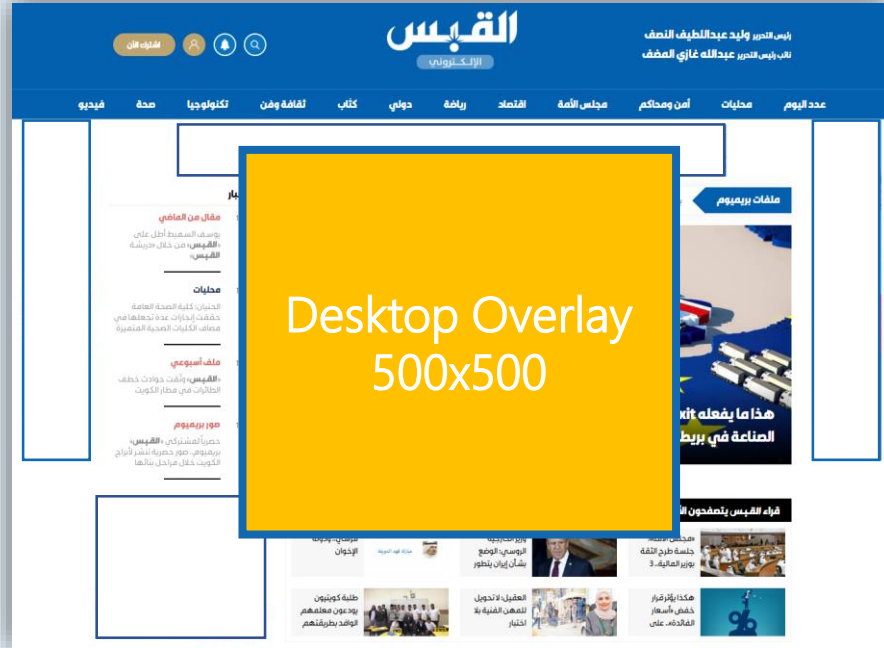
القبس
الإلكتروني

رئيس التحرير وليد عبداللطيف النصف
نائب رئيس التحرير عبدالله غازي المضف

اشترك الآن

عدد اليوم محليات أمن ومحاكم مجلس الأمة اقتصاد رياضة دولي كتاب ثقافة وفن تكنولوجيا صحة فيديو

ملفات بريميوم

هذا ما يفعله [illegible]xit
الصناعة في بريط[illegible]

مقال من الماضي
يوسف السميط أطل على «القبس» من خلال «ريشة القبس»

محليات
الحنيان: كلية الصحة العامة حققت إنجازات عدة تجعلها في مصاف الكليات الصحية المتميزة

ملف أسبوعي
«القبس» وثّقت حوادث خطف الطائرات في مطار الكويت

صور بريميوم
حصرياً لمشتركي «القبس» بريميوم.. صور حصرية تنشر لأبراج الكويت خلال مراحل بنائها

Desktop Overlay
500x500

قراء القبس يتصفحون ال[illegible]

«مجلس الأمة»: جلسة طرح الثقة بوزير المالية.. 3

وزير الخارجية الروسي: الوضع بشأن إيران يتطور

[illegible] الإخوان

هكذا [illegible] قرار خفض «أسعار الفائدة».. على

العقيل: لا تحويل للمهن الفنية بلا اختبار

طلبة كويتيون يودعون معلمهم الوافد بطريقتهم